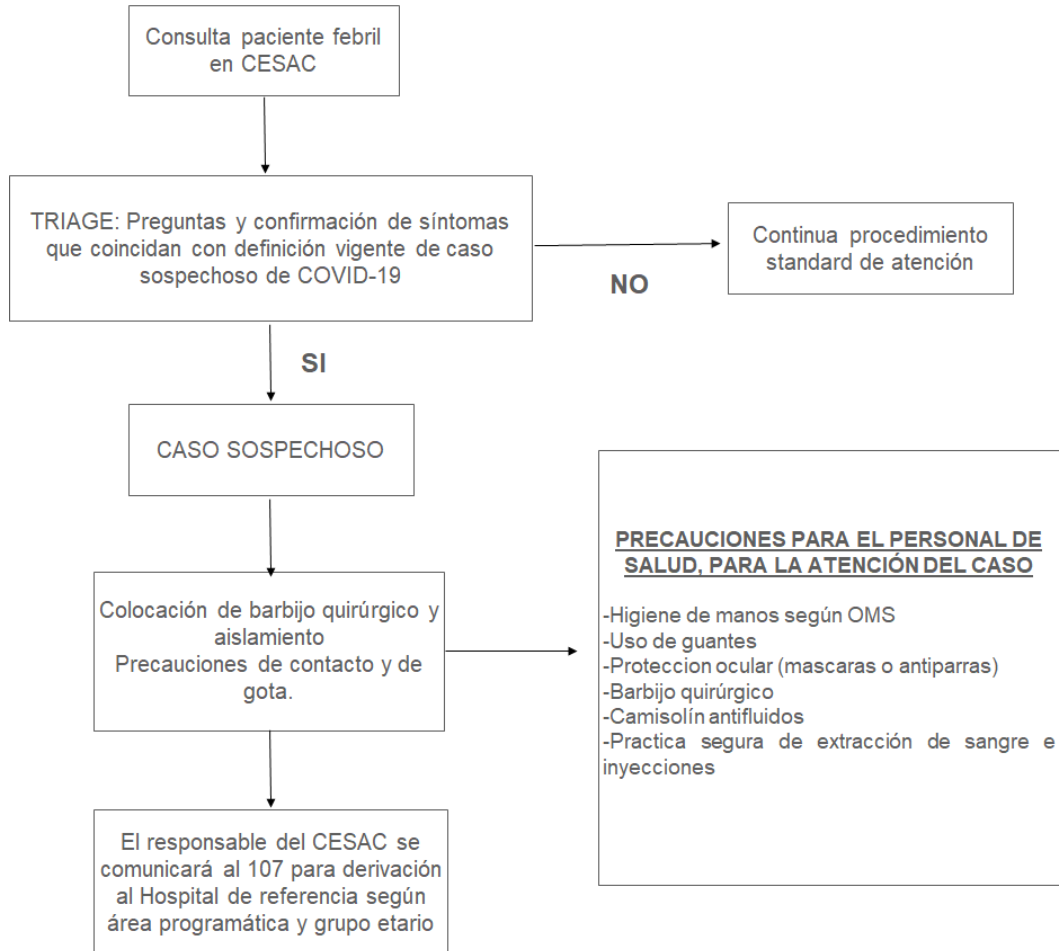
Consulta paciente febril en CESAC

TRIAGE: Preguntas y confirmación de síntomas que coincidan con definición vigente de caso sospechoso de COVID-19

NO

Continua procedimiento standard de atención

SI

CASO SOSPECHOSO

Colocación de barbijo quirúrgico y aislamiento
Precauciones de contacto y de gota.

PRECAUCIONES PARA EL PERSONAL DE SALUD, PARA LA ATENCIÓN DEL CASO

-Higiene de manos según OMS
-Uso de guantes
-Proteccion ocular (mascaras o antiparras)
-Barbijo quirúrgico
-Camisolín antifluidos
-Practica segura de extracción de sangre e inyecciones

El responsable del CESAC se comunicará al 107 para derivación al Hospital de referencia según área programática y grupo etario